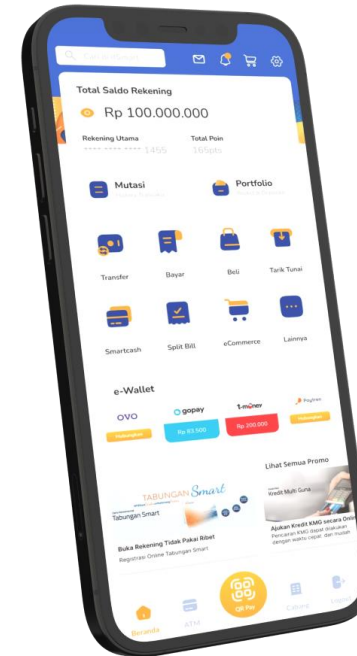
Total Saldo Rekening

Rp 100.000.000

Rekening Utama
**** **** **** 1455

Total Poin
365pts

Mutasi

Portfolio

Transfer

Bayar

Beli

Tarik Tunai

Smartcash

Split Bill

eCommerce

Lainnya

e-Wallet

OVO

gopay

T-money

Paytren

Hubungkan

Rp 83.500

Rp 200.000

Hubungkan

Lihat Semua Promo

TABUNGAN Smart

Tabungan Smart

Buka Rekening Tidak Pakai Ribet

Registrasi Online Tabungan Smart

Kredit Multi Guna

Ajukan Kredit KMG secara Onli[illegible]

Pencairan KMG dapat dilakukan dengan waktu cepat dan mudah

Beranda

ATM

QR Pay

Catatan

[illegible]